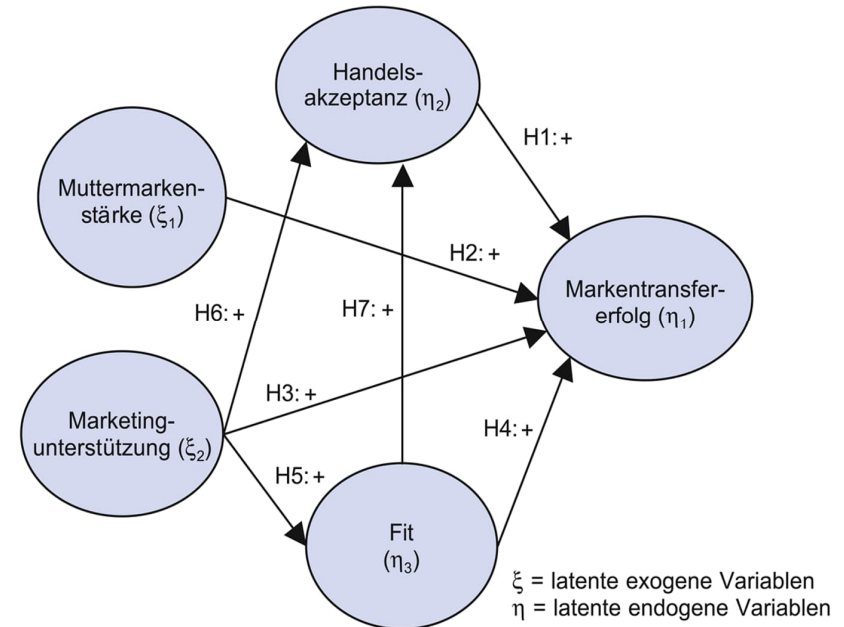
Handelsakzeptanz ($\eta_2$)

H1: +

Muttermarkenstärke ($\xi_1$)

H2: +

Markentransfererfolg ($\eta_1$)

H6: +

H7: +

H3: +

Marketingunterstützung ($\xi_2$)

H4: +

H5: +

Fit ($\eta_3$)

$\xi$ = latente exogene Variablen
$\eta$ = latente endogene Variablen